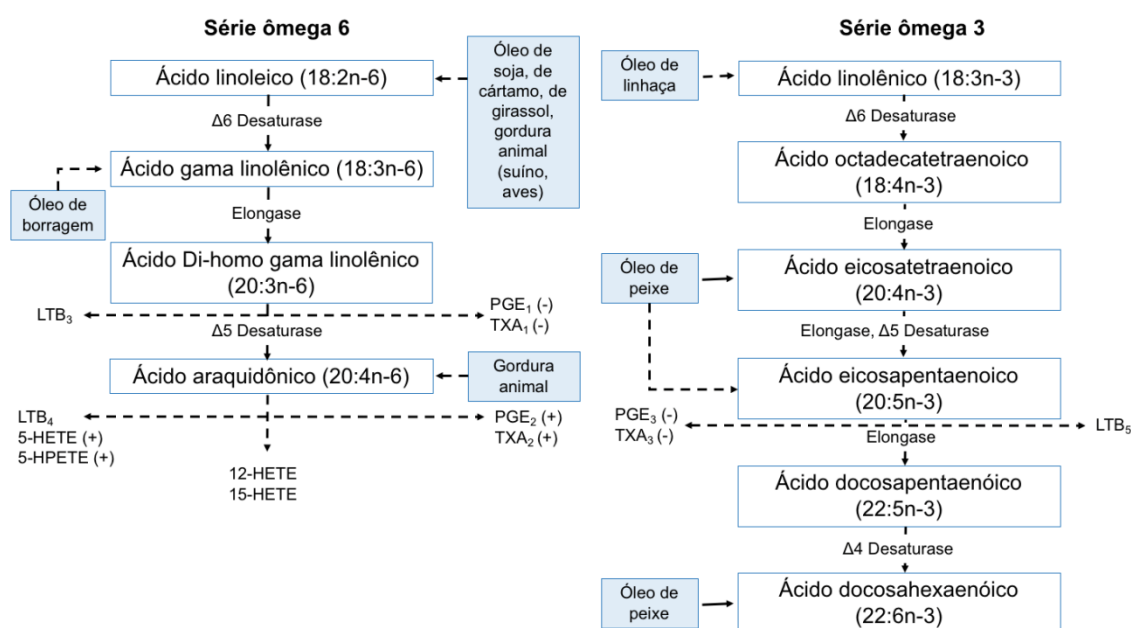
Série ômega 6

Óleo de soja, de cártamo, de girassol, gordura animal (suíno, aves)

Ácido linoleico (18:2n-6)

Δ6 Desaturase

Ácido gama linolênico (18:3n-6)

Óleo de borragem

Elongase

Ácido Di-homo gama linolênico (20:3n-6)

$LTB_3$

$PGE_1$ (-)
$TXA_1$ (-)

Δ5 Desaturase

Gordura animal

Ácido araquidônico (20:4n-6)

$LTB_4$
5-HETE (+)
5-HPETE (+)

$PGE_2$ (+)
$TXA_2$ (+)

12-HETE
15-HETE

Série ômega 3

Óleo de linhaça

Ácido linolênico (18:3n-3)

Δ6 Desaturase

Ácido octadecatetraenoico (18:4n-3)

Elongase

Óleo de peixe

Ácido eicosatetraenoico (20:4n-3)

Elongase, Δ5 Desaturase

Ácido eicosapentaenoico (20:5n-3)

$PGE_3$ (-)
$TXA_3$ (-)

$LTB_5$

Elongase

Ácido docosapentaenóico (22:5n-3)

Δ4 Desaturase

Óleo de peixe

Ácido docosahexaenóico (22:6n-3)